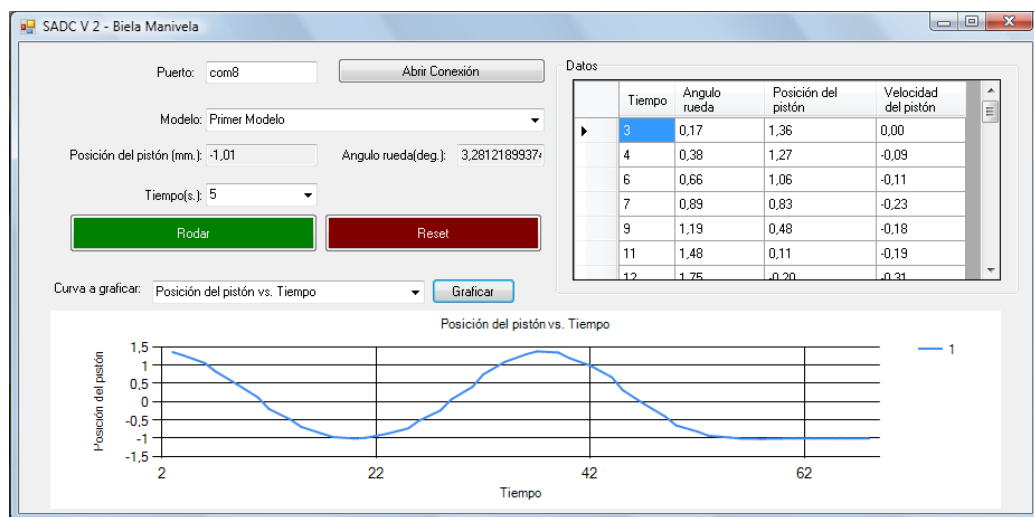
SADC V 2 - Biela Manivela

Puerto: com8

Abrir Conexión

Modelo: Primer Modelo

Posición del pistón (mm.): -1,01

Angulo rueda(deg.): 3,28121899374

Tiempo(s.): 5

Rodar

Reset

Curva a graficar: Posición del pistón vs. Tiempo

Graficar

Datos

| | Tiempo | Angulo rueda | Posición del pistón | Velocidad del pistón |
|---|---|---|---|---|
| ▶ | 3 | 0,17 | 1,36 | 0,00 |
| | 4 | 0,38 | 1,27 | -0,09 |
| | 6 | 0,66 | 1,06 | -0,11 |
| | 7 | 0,89 | 0,83 | -0,23 |
| | 9 | 1,19 | 0,48 | -0,18 |
| | 11 | 1,48 | 0,11 | -0,19 |
| | 12 | 1,75 | -0,20 | -0,31 |

Posición del pistón vs. Tiempo

1,5
1
0,5
0
-0,5
-1
-1,5

Posición del pistón

2
22
42
62

Tiempo

1